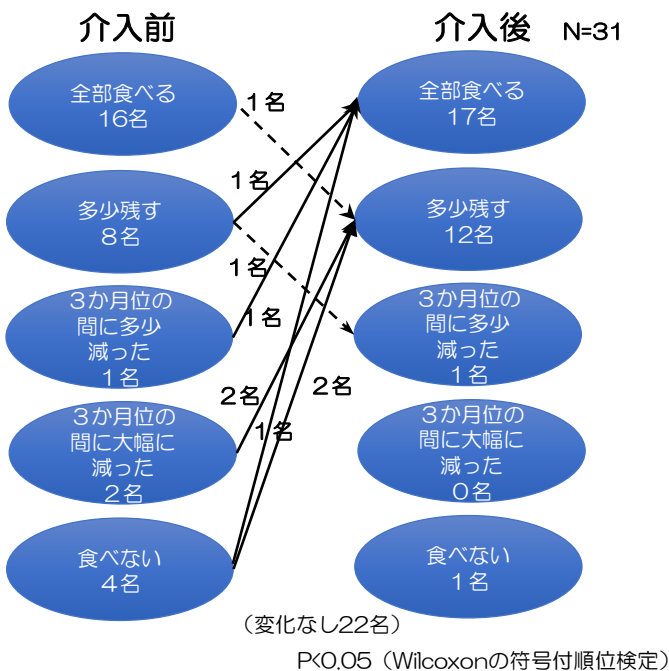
介入前

全部食べる
16名

多少残す
8名

3か月位の間に多少減った
1名

3か月位の間に大幅に減った
2名

食べない
4名

介入後 N=31

全部食べる
17名

多少残す
12名

3か月位の間に多少減った
1名

3か月位の間に大幅に減った
0名

食べない
1名

1名
1名
1名
1名
2名
2名
1名

（変化なし22名）

P<0.05（Wilcoxonの符号付順位検定）